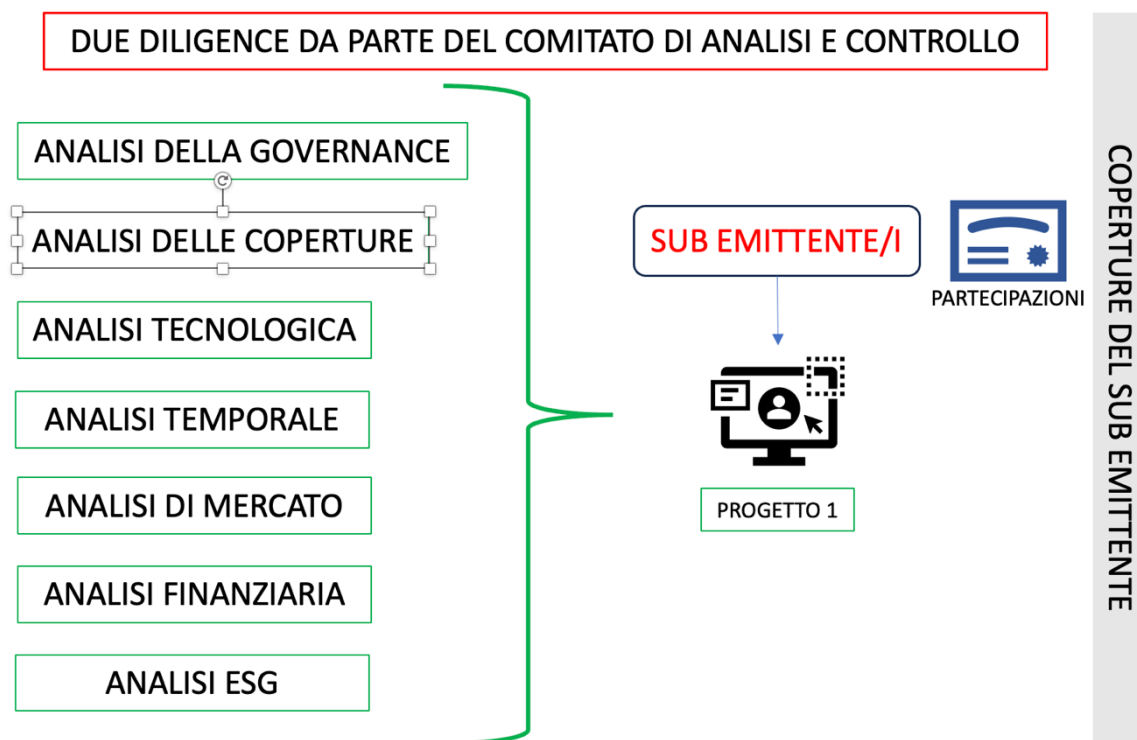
DUE DILIGENCE DA PARTE DEL COMITATO DI ANALISI E CONTROLLO

ANALISI DELLA GOVERNANCE

ANALISI DELLE COPERTURE

ANALISI TECNOLOGICA

ANALISI TEMPORALE

ANALISI DI MERCATO

ANALISI FINANZIARIA

ANALISI ESG

SUB EMITTENTE/I

PARTECIPAZIONI

PROGETTO 1

COPERTURE DEL SUB EMITTENTE